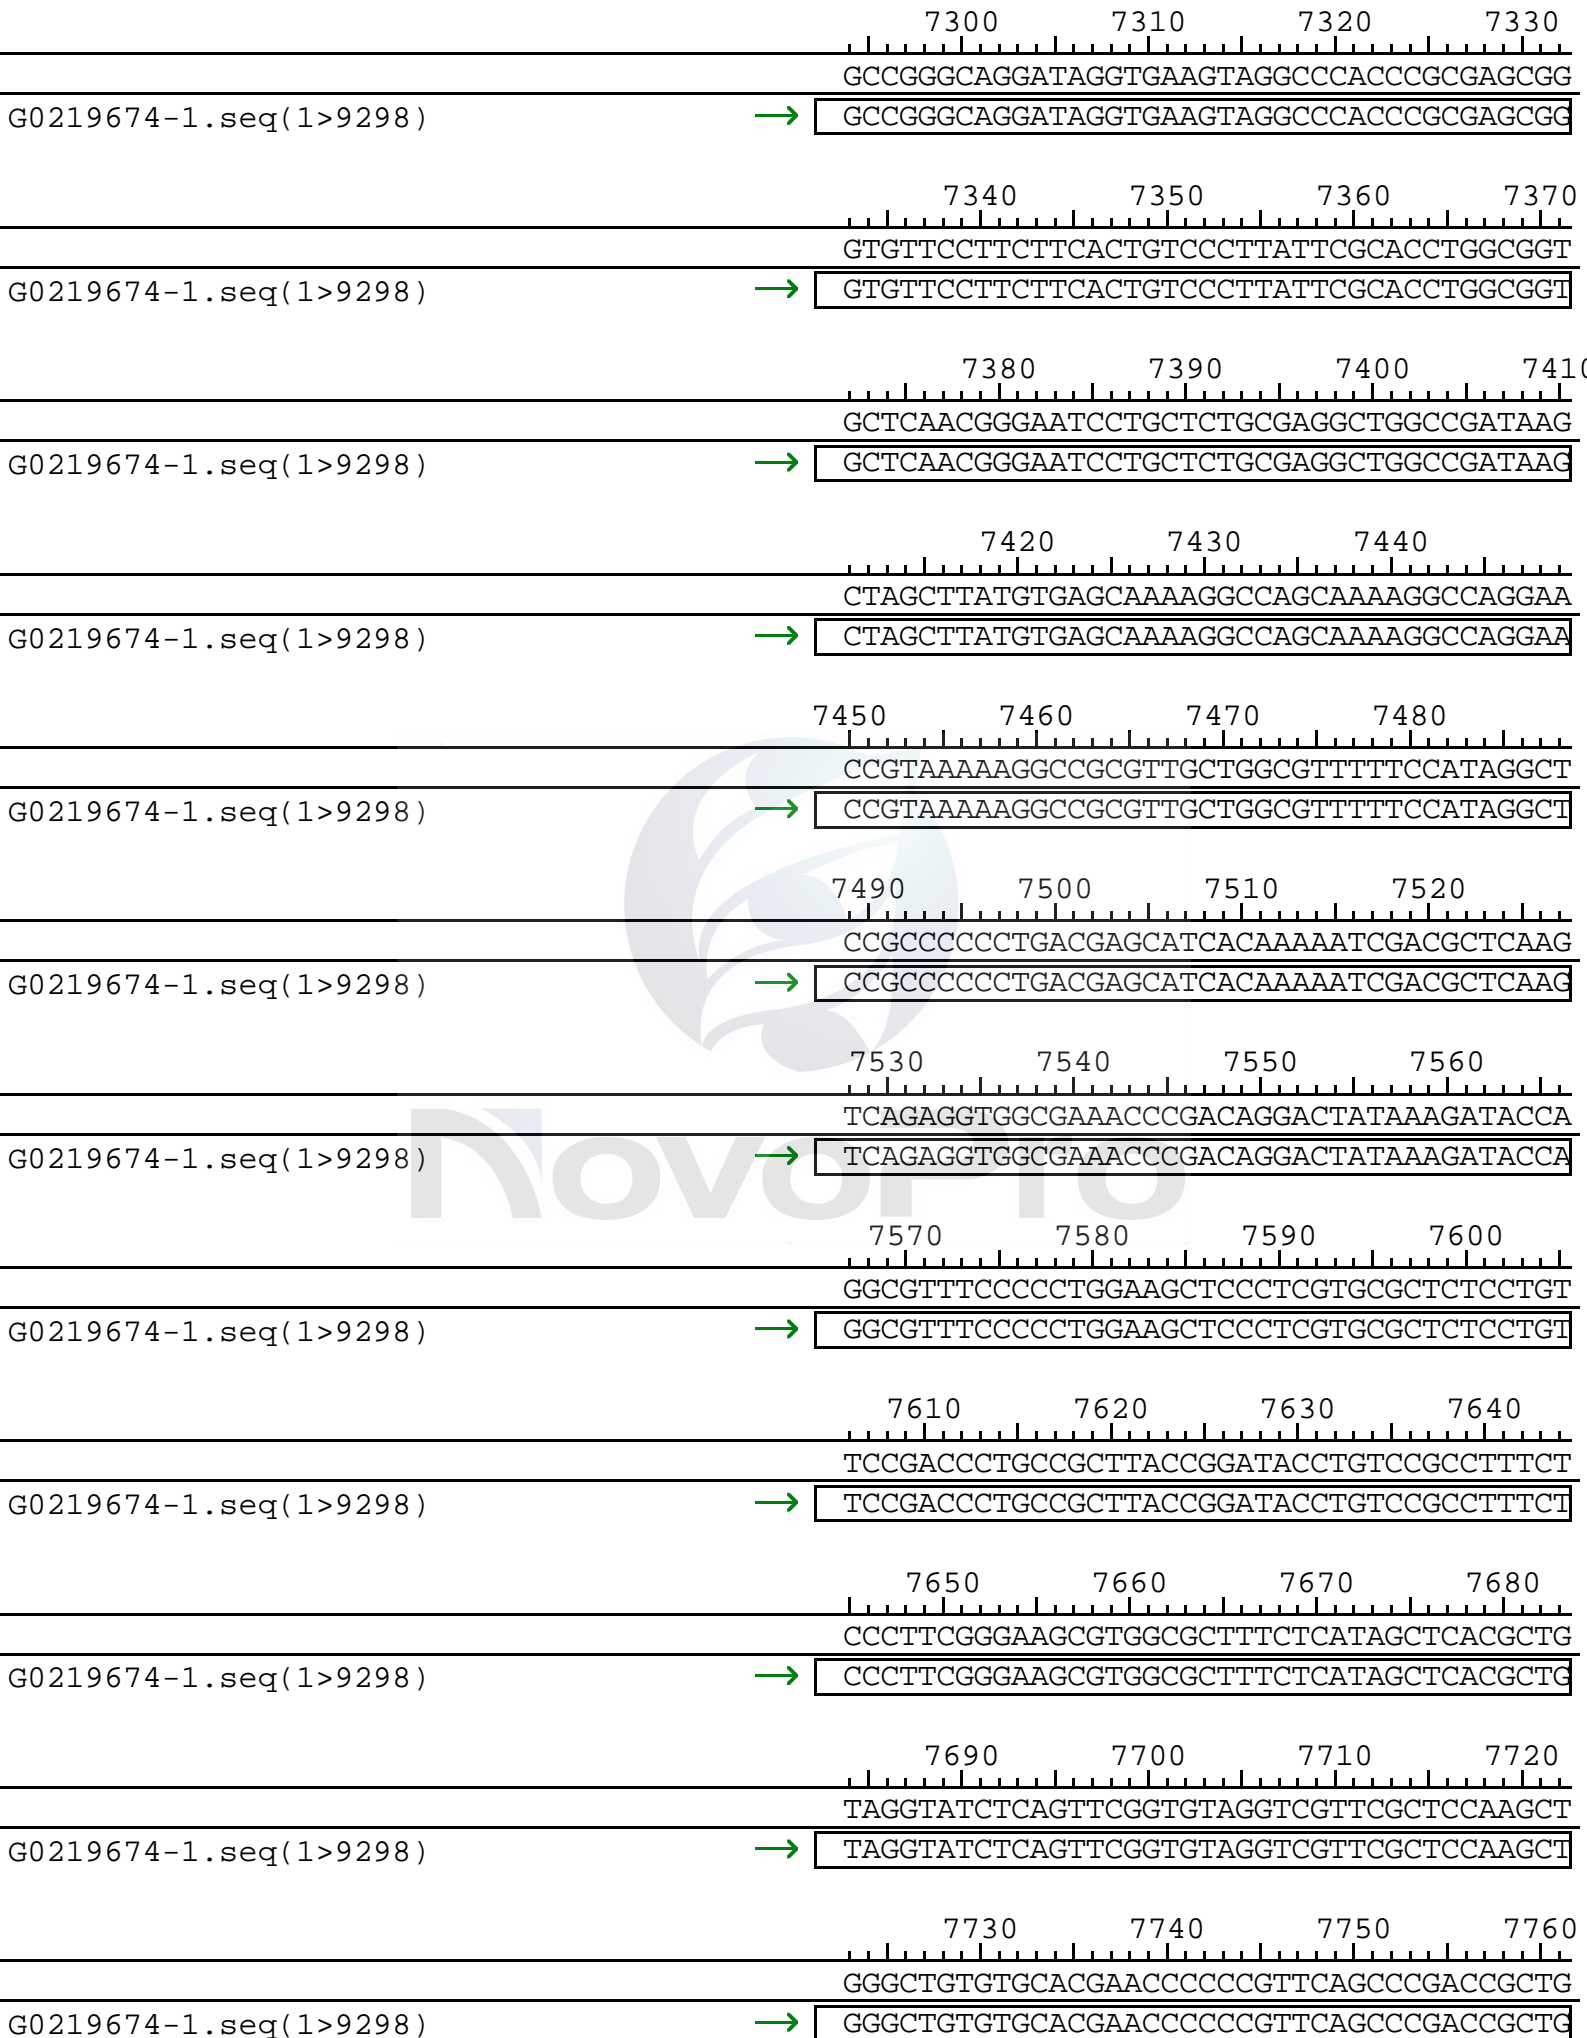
7300 7310 7320 7330
GCCGGGCAGGATAGGTGAAGTAGGCCCACCCGCGAGCGG
G0219674-1.seq(1>9298) → GCCGGGCAGGATAGGTGAAGTAGGCCCACCCGCGAGCGG

7340 7350 7360 7370
GTGTTCCTTCTTCACTGTCCCTTATTCGCACCTGGCGGT
G0219674-1.seq(1>9298) → GTGTTCCTTCTTCACTGTCCCTTATTCGCACCTGGCGGT

7380 7390 7400 741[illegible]
GCTCAACGGGAATCCTGCTCTGCGAGGCTGGCCGATAAG
G0219674-1.seq(1>9298) → GCTCAACGGGAATCCTGCTCTGCGAGGCTGGCCGATAAG

7420 7430 7440
CTAGCTTATGTGAGCAAAAGGCCAGCAAAAGGCCAGGAA
G0219674-1.seq(1>9298) → CTAGCTTATGTGAGCAAAAGGCCAGCAAAAGGCCAGGAA

7450 7460 7470 7480
CCGTAAAAAGGCCGCGTTGCTGGCGTTTTTCCATAGGCT
G0219674-1.seq(1>9298) → CCGTAAAAAGGCCGCGTTGCTGGCGTTTTTCCATAGGCT

7490 7500 7510 7520
CCGCCCCCCTGACGAGCATCACAAAAATCGACGCTCAAG
G0219674-1.seq(1>9298) → CCGCCCCCCTGACGAGCATCACAAAAATCGACGCTCAAG

7530 7540 7550 7560
TCAGAGGTGGCGAAACCCGACAGGACTATAAAGATACCA
G0219674-1.seq(1>9298) → TCAGAGGTGGCGAAACCCGACAGGACTATAAAGATACCA

7570 7580 7590 7600
GGCGTTTCCCCCTGGAAGCTCCCTCGTGCGCTCTCCTGT
G0219674-1.seq(1>9298) → GGCGTTTCCCCCTGGAAGCTCCCTCGTGCGCTCTCCTGT

7610 7620 7630 7640
TCCGACCCTGCCGCTTACCGGATACCTGTCCGCCTTTCT
G0219674-1.seq(1>9298) → TCCGACCCTGCCGCTTACCGGATACCTGTCCGCCTTTCT

7650 7660 7670 7680
CCCTTCGGGAAGCGTGGCGCTTTCTCATAGCTCACGCTG
G0219674-1.seq(1>9298) → CCCTTCGGGAAGCGTGGCGCTTTCTCATAGCTCACGCTG

7690 7700 7710 7720
TAGGTATCTCAGTTCGGTGTAGGTCGTTCGCTCCAAGCT
G0219674-1.seq(1>9298) → TAGGTATCTCAGTTCGGTGTAGGTCGTTCGCTCCAAGCT

7730 7740 7750 7760
GGGCTGTGTGCACGAACCCCCCGTTCAGCCCGACCGCTG
G0219674-1.seq(1>9298) → GGGCTGTGTGCACGAACCCCCCGTTCAGCCCGACCGCTG